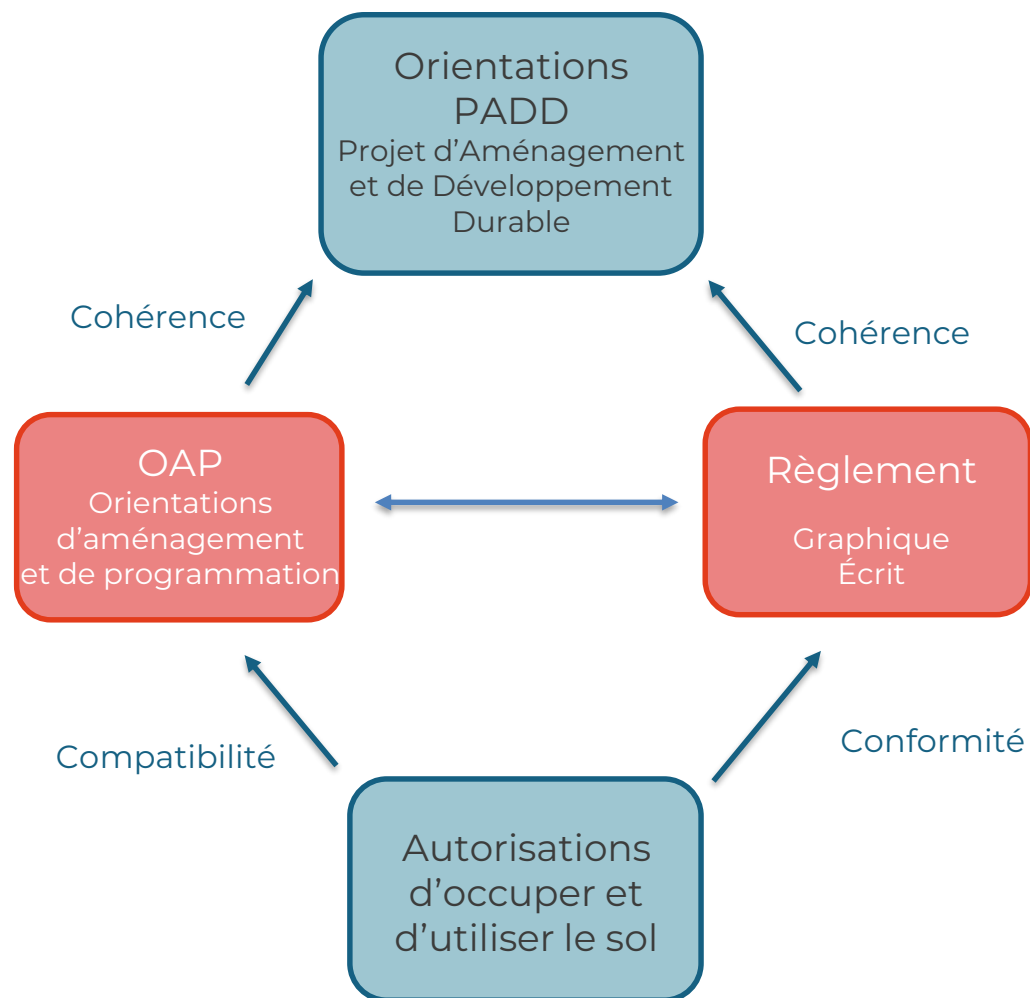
Orientations PADD
Projet d'Aménagement et de Développement Durable

Cohérence

Cohérence

OAP
Orientations d'aménagement et de programmation

Règlement

Graphique
Écrit

Compatibilité

Conformité

Autorisations d'occuper et d'utiliser le sol